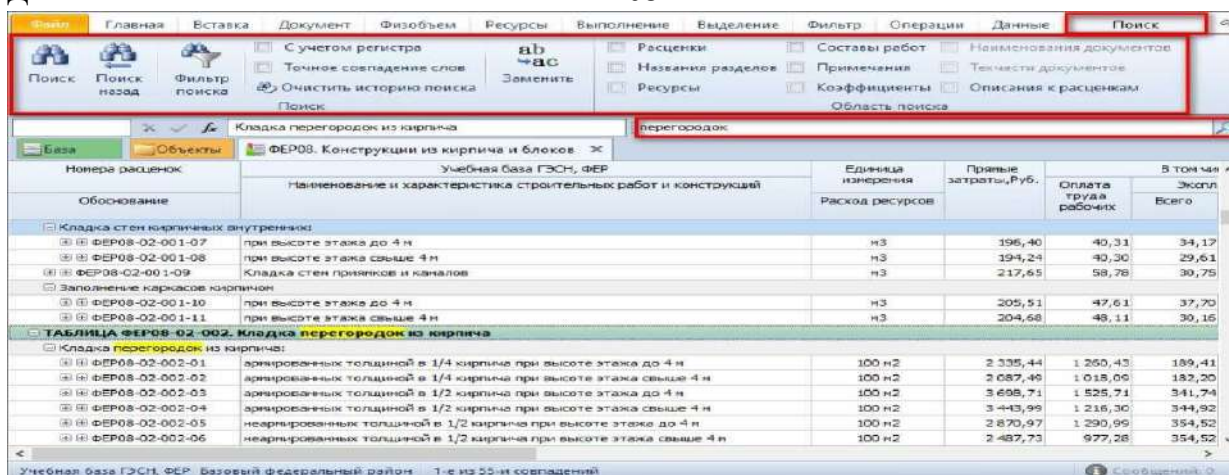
Файл | Главная | Вставка | Документ | Физобъем | Ресурсы | Выполнение | Выделение | Фильтр | Операции | Данные | Поиск

Поиск | Поиск назад | Фильтр поиска

С учетом регистра
Точное совпадение слов
Очистить историю поиска
Заменить
Поиск

Расценки | Составы работ | Наименования документов
Названия разделов | Примечания | Технические части документов
Ресурсы | Коэффициенты | Описания к расценкам
Область поиска

Кладка перегородок из кирпича
перегородок

База | Объекты | ФЕР08. Конструкции из кирпича и блоков

| Номера расценок | Учебная база ГЭСН, ФЕР Наименование и характеристика строительных работ и конструкций | Единица измерения | Прямые затраты, Руб. | В том числе Оплата труда рабочих | Экспл Всего |
|---|---|---|---|---|---|
| Обоснование | | Расход ресурсов | | | |
| Кладка стен кирпичных внутренних: | | | | | |
| ФЕР08-02-001-07 | при высоте этажа до 4 м | м3 | 196,40 | 40,31 | 34,17 |
| ФЕР08-02-001-08 | при высоте этажа свыше 4 м | м3 | 194,24 | 40,30 | 29,61 |
| ФЕР08-02-001-09 | Кладка стен приямков и каналов | м3 | 217,65 | 58,78 | 30,75 |
| Заполнение каркасов кирпичом | | | | | |
| ФЕР08-02-001-10 | при высоте этажа до 4 м | м3 | 205,51 | 47,61 | 37,70 |
| ФЕР08-02-001-11 | при высоте этажа свыше 4 м | м3 | 204,68 | 48,11 | 30,16 |
| ТАБЛИЦА ФЕР08-02-002. Кладка перегородок из кирпича | | | | | |
| Кладка перегородок из кирпича: | | | | | |
| ФЕР08-02-002-01 | армированных толщиной в 1/4 кирпича при высоте этажа до 4 м | 100 м2 | 2 335,44 | 1 260,43 | 189,41 |
| ФЕР08-02-002-02 | армированных толщиной в 1/4 кирпича при высоте этажа свыше 4 м | 100 м2 | 2 087,49 | 1 018,09 | 182,20 |
| ФЕР08-02-002-03 | армированных толщиной в 1/2 кирпича при высоте этажа до 4 м | 100 м2 | 3 698,71 | 1 525,71 | 341,74 |
| ФЕР08-02-002-04 | армированных толщиной в 1/2 кирпича при высоте этажа свыше 4 м | 100 м2 | 3 443,99 | 1 218,30 | 344,92 |
| ФЕР08-02-002-05 | неармированных толщиной в 1/2 кирпича при высоте этажа до 4 м | 100 м2 | 2 870,97 | 1 290,99 | 354,52 |
| ФЕР08-02-002-06 | неармированных толщиной в 1/2 кирпича при высоте этажа свыше 4 м | 100 м2 | 2 487,73 | 977,28 | 354,52 |

Учебная база ГЭСН, ФЕР Базовый федеральный район 1-е из 55-и совпадений
Сообщений: 0